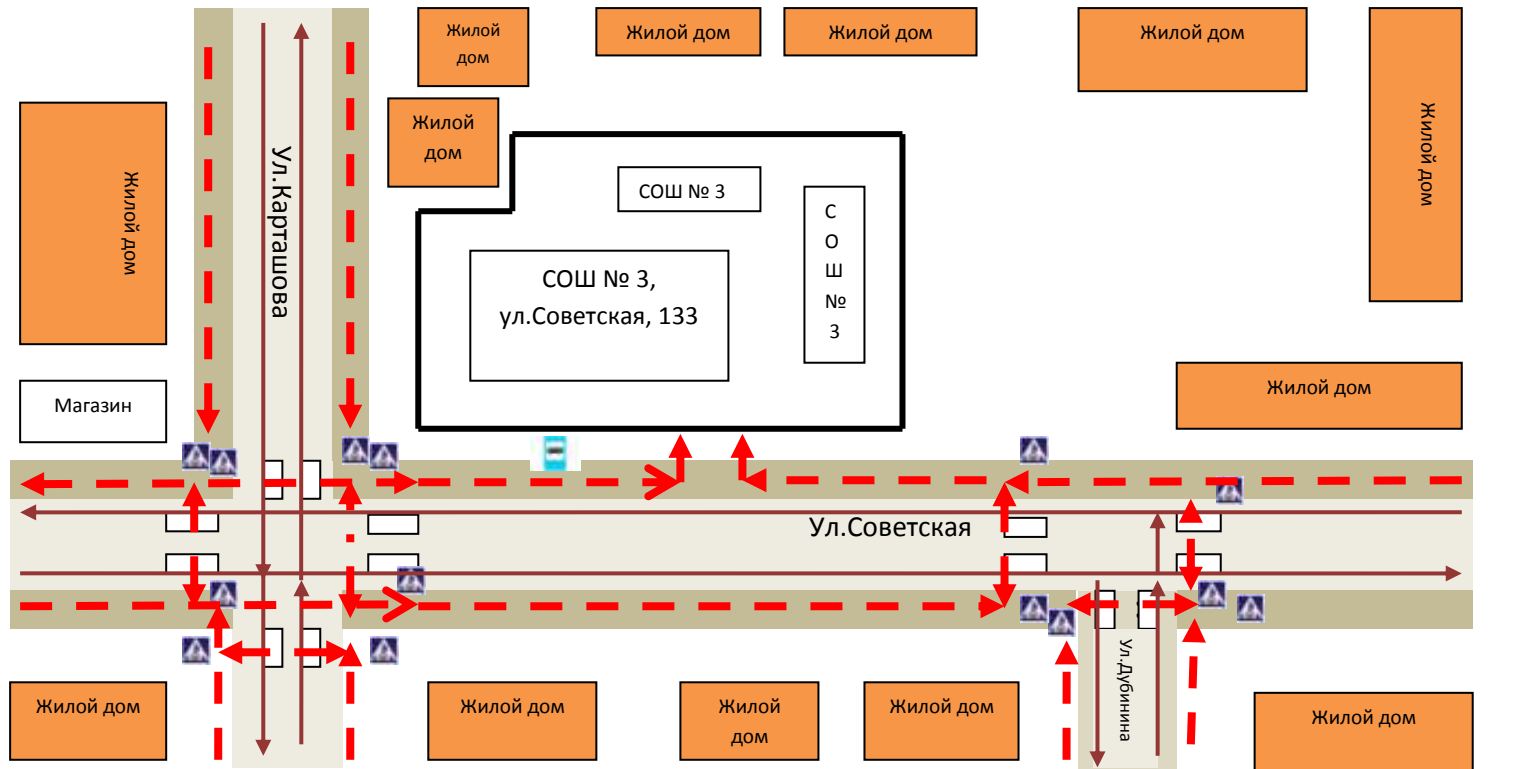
Жилой дом

Жилой дом

Жилой дом

Жилой дом

Жилой дом

Жилой дом

Жилой дом

Ул.Карташова

СОШ № 3

СОШ № 3, ул.Советская, 133

С О Ш № 3

Магазин

Жилой дом

Ул.Советская

Ул.Дубинина

Жилой дом

Жилой дом

Жилой дом

Жилой дом

Жилой дом